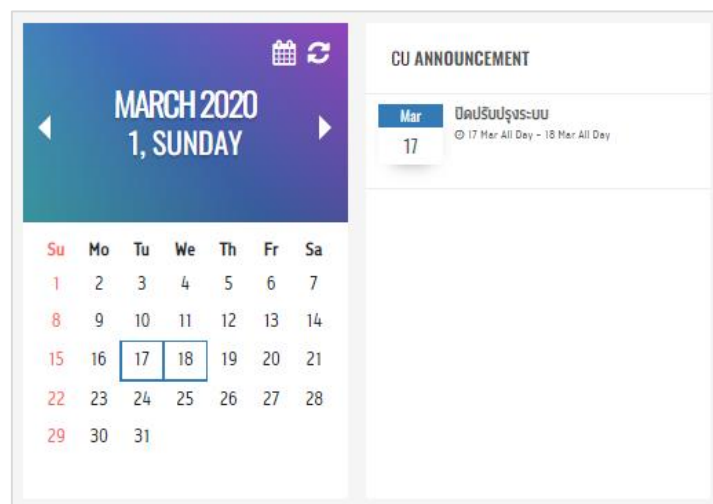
MARCH 2020
1, SUNDAY

| Su | Mo | Tu | We | Th | Fr | Sa |
|---|---|---|---|---|---|---|
| 1 | 2 | 3 | 4 | 5 | 6 | 7 |
| 8 | 9 | 10 | 11 | 12 | 13 | 14 |
| 15 | 16 | 17 | 18 | 19 | 20 | 21 |
| 22 | 23 | 24 | 25 | 26 | 27 | 28 |
| 29 | 30 | 31 | | | | |

CU ANNOUNCEMENT

Mar
17
ปิดปรับปรุงระบบ
17 Mar All Day - 18 Mar All Day